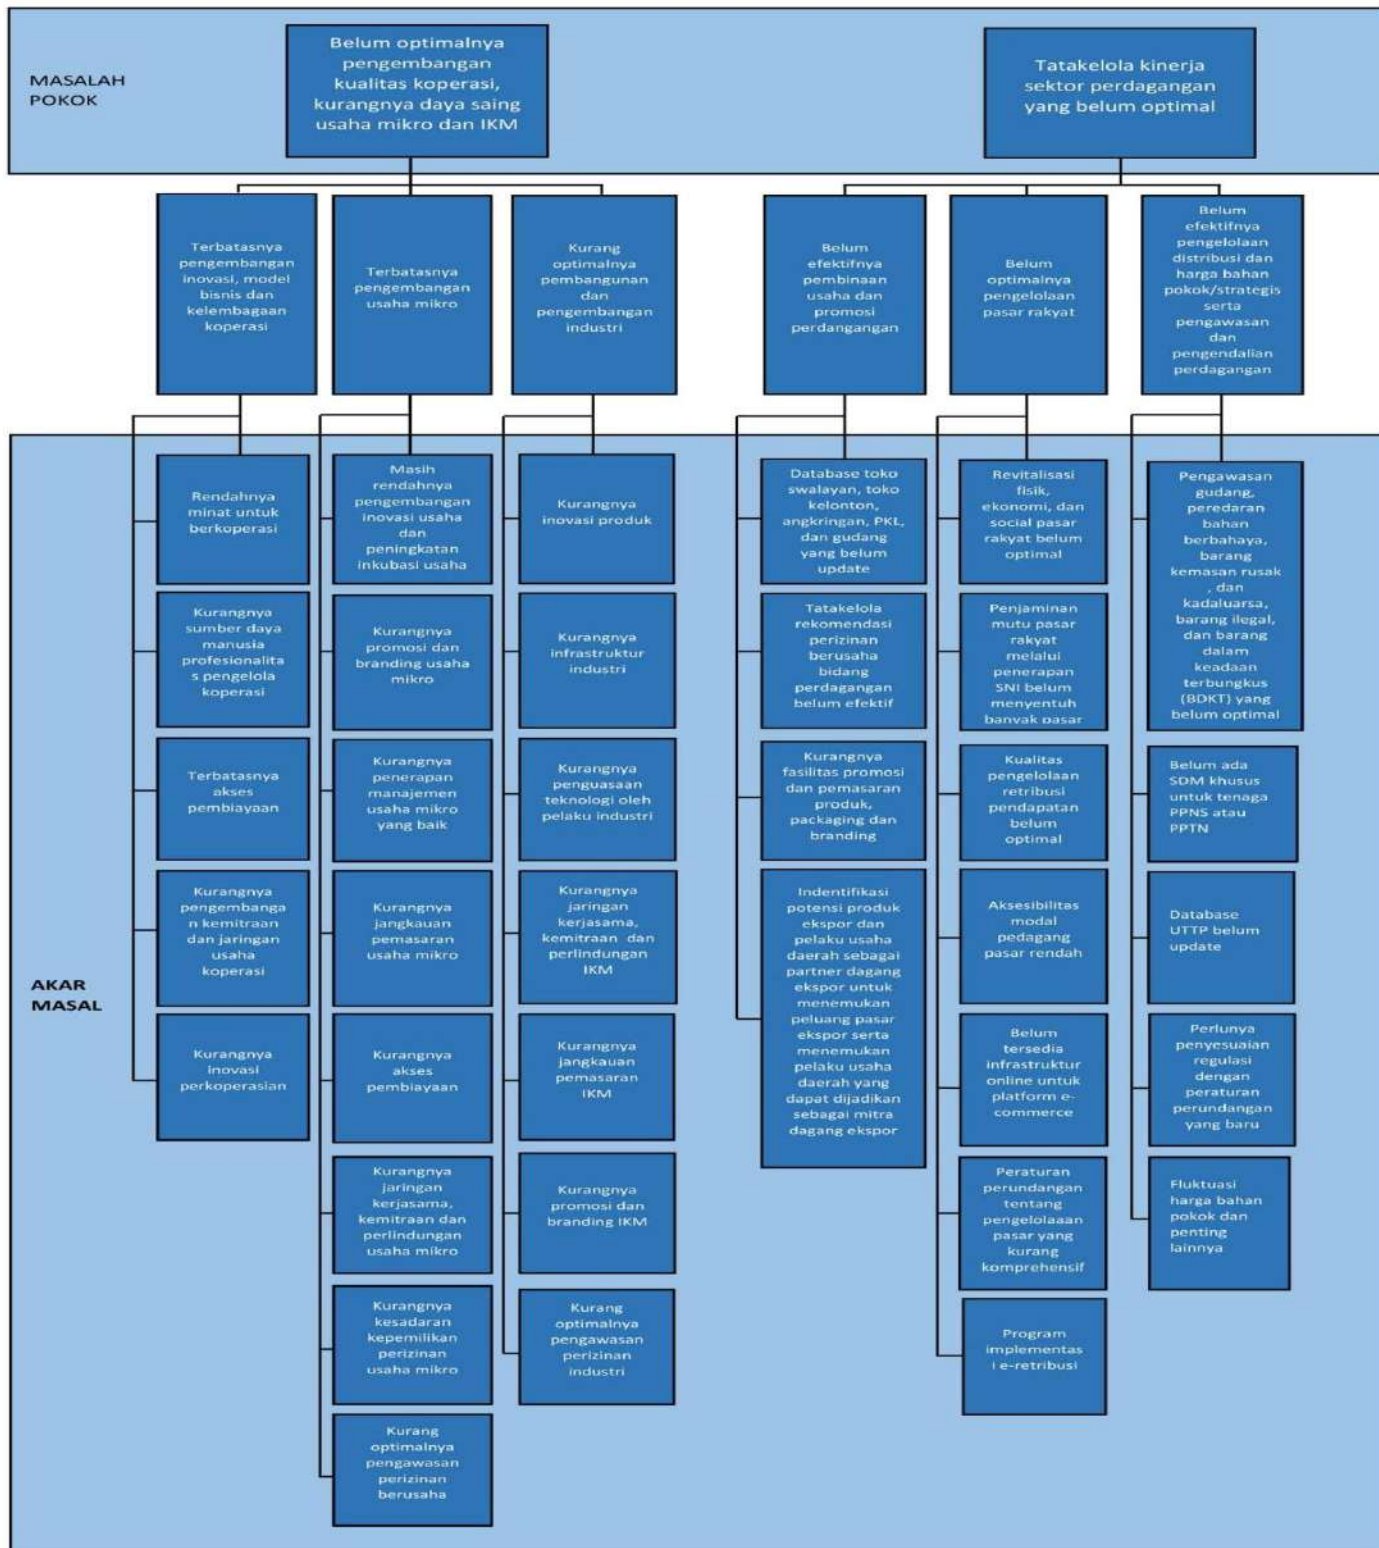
MASALAH POKOK

Belum optimalnya pengembangan kualitas koperasi, kurangnya daya saing usaha mikro dan IKM

Tatakelola kinerja sektor perdagangan yang belum optimal

Terbatasnya pengembangan inovasi, model bisnis dan kelembagaan koperasi

Terbatasnya pengembangan usaha mikro

Kurang optimalnya pembangunan dan pengembangan industri

Belum efektifnya pembinaan usaha dan promosi perdagangan

Belum optimalnya pengelolaan pasar rakyat

Belum efektifnya pengelolaan distribusi dan harga bahan pokok/strategis serta pengawasan dan pengendalian perdagangan

AKAR MASAL

Rendahnya minat untuk berkoperasi

Kurangnya sumber daya manusia profesionalitas pengelola koperasi

Terbatasnya akses pembiayaan

Kurangnya pengembangan kemitraan dan jaringan usaha koperasi

Kurangnya inovasi perkoperasian

Masih rendahnya pengembangan inovasi usaha dan peningkatan inkubasi usaha

Kurangnya promosi dan branding usaha mikro

Kurangnya penerapan manajemen usaha mikro yang baik

Kurangnya jangkauan pemasaran usaha mikro

Kurangnya akses pembiayaan

Kurangnya jaringan kerjasama, kemitraan dan perlindungan usaha mikro

Kurangnya kesadaran kepemilikan perizinan usaha mikro

Kurang optimalnya pengawasan perizinan berusaha

Kurangnya inovasi produk

Kurangnya infrastruktur industri

Kurangnya penguasaan teknologi oleh pelaku industri

Kurangnya jaringan kerjasama, kemitraan dan perlindungan IKM

Kurangnya jangkauan pemasaran IKM

Kurangnya promosi dan branding IKM

Kurang optimalnya pengawasan perizinan industri

Database toko swalayan, toko kelonton, angkringan, PKL, dan gudang yang belum update

Tatakelola rekomendasi perizinan berusaha bidang perdagangan belum efektif

Kurangnya fasilitas promosi dan pemasaran produk, packaging dan branding

Indentifikasi potensi produk ekspor dan pelaku usaha daerah sebagai partner dagang ekspor untuk menemukan peluang pasar ekspor serta menemukan pelaku usaha daerah yang dapat dijadikan sebagai mitra dagang ekspor

Revitalisasi fisik, ekonomi, dan social pasar rakyat belum optimal

Penjaminan mutu pasar rakyat melalui penerapan SNI belum menyentuh banyak pasar

Kualitas pengelolaan retribusi pendapatan belum optimal

Aksesibilitas modal pedagang pasar rendah

Belum tersedia infrastruktur online untuk platform e-commerce

Peraturan perundangan tentang pengelolaaan pasar yang kurang komprehensif

Program implementasi e-retribusi

Pengawasan gudang, peredaran bahan berbahaya, barang kemasan rusak , dan kadaluarsa, barang ilegal, dan barang dalam keadaan terbungkus (BDKT) yang belum optimal

Belum ada SDM khusus untuk tenaga PPNS atau PPTN

Database UTTP belum update

Perlunya penyesuaian regulasi dengan peraturan perundangan yang baru

Fluktuasi harga bahan pokok dan penting lainnya